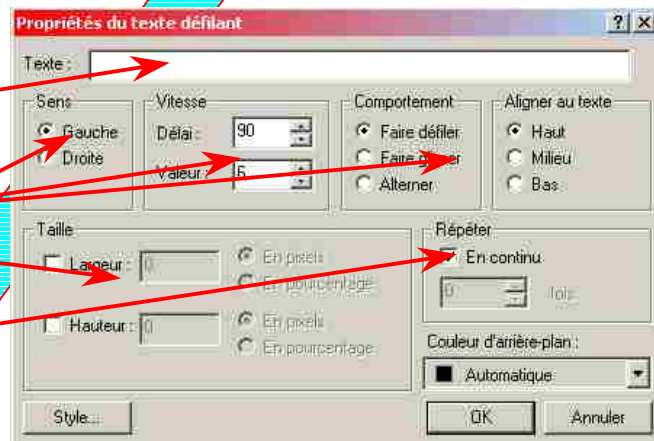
Propriétés du texte défilant

?
X

Texte :

Sens
Gauche
Droite

Vitesse
Délai : 90
Valeur : 6

Comportement
Faire défiler
Faire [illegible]
Alterner

Aligner au texte
Haut
Milieu
Bas

Taille
Largeur : 0
En pixels
En pourcentage
Hauteur : 0
En pixels
En pourcentage

Répéter
En continu
0
fois

Couleur d'arrière-plan :
Automatique

Style...
OK
Annuler